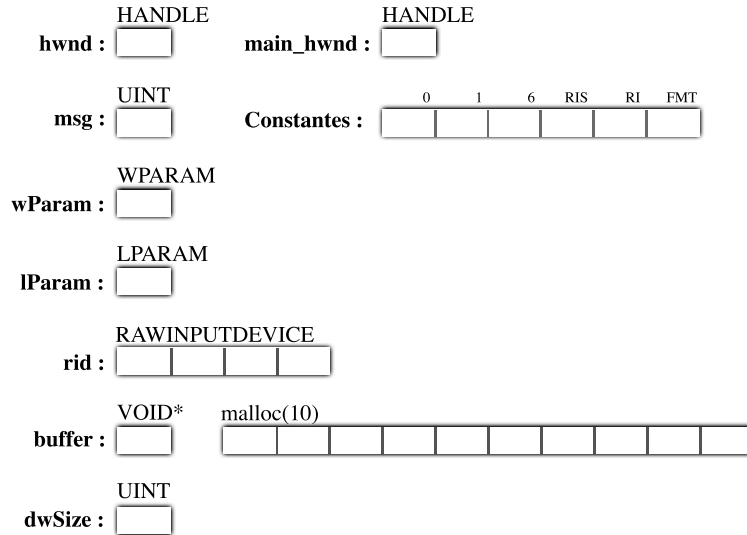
HANDLE
hwnd :

HANDLE
main_hwnd :

UINT
msg :

Constantes :

| 0 | 1 | 6 | RIS | RI | FMT |
|---|---|---|---|---|---|
| | | | | | |

WPARAM
wParam :

LPARAM
lParam :

RAWINPUTDEVICE
rid :

VOID*
buffer :

malloc(10)

UINT
dwSize :